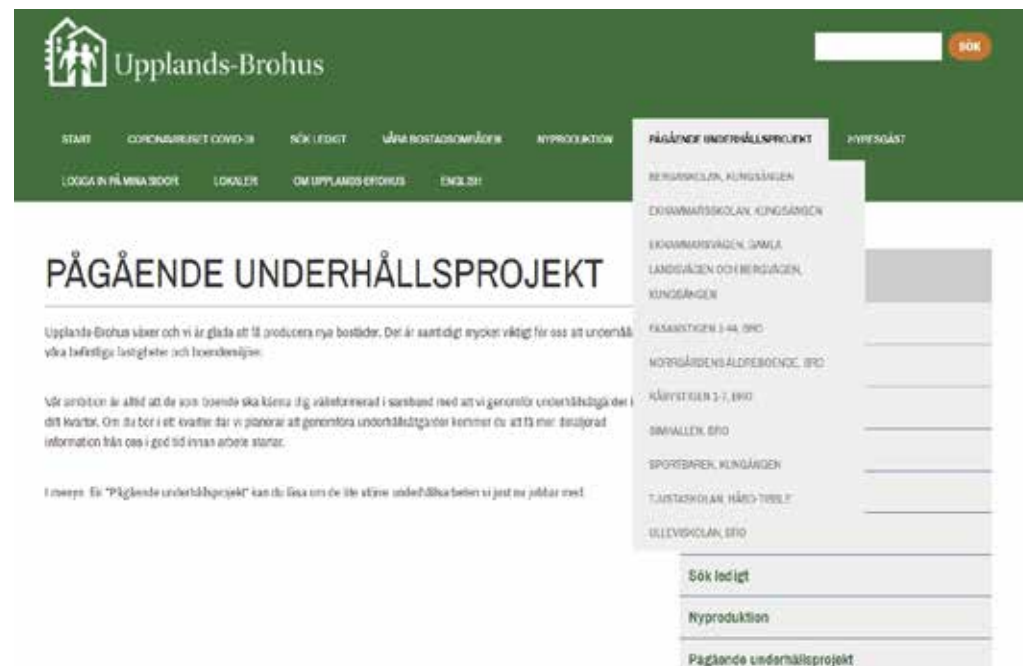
Upplands-Brohus

SÖK

START CORONAVIRUSET COVID-19 SÖK LEDIGT VÅRA BOSTADSOMRÅDEN NYPRODUKTION PÅGÅENDE UNDERHÅLLSPROJEKT HYRESGÄST

LOGGA IN PÅ MINA SIDOR LOKALER OM UPPLANDS-BROHUS ENGLISH

BERGSKOLAN, KUNGSÄNGEN

EKHAMMARSKOLAN, KUNGSÄNGEN

EKHAMMARSVÄGEN, GAMLA LANDSVÄGEN OCH BERGVÄGEN, KUNGSÄNGEN

FASANSTIGEN 1-44, BRO

NORRGÅRDENS ÄLDREBOENDE, BRO

RÅBYSTIGEN 1-7, BRO

SIMHALLEN, BRO

SPORTPAREN, KUNGSÄNGEN

TJÄNSTASKOLAN, HÅBO-TIBBLE

ULLEVISKOLAN, BRO

PÅGÅENDE UNDERHÅLLSPROJEKT

Upplands-Brohus växer och vi är glada att få producera nya bostäder. Det är samtidigt mycket viktigt för oss att underhål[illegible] våra befintliga fastigheter och boendemiljöer.

Vår ambition är alltid att de som boende ska känna dig välinformerad i samband med att vi genomför underhållsåtgärder i ditt kvarter. Om du bor i ett kvarter där vi planerar att genomföra underhållsåtgärder kommer du att få mer detaljerad information från oss i god tid innan arbete startar.

I menyn för "Pågående underhållsprojekt" kan du läsa om de lite större underhållsarbeten vi just nu jobbar med.

Sök ledigt

Nyproduktion

Pågående underhållsprojekt